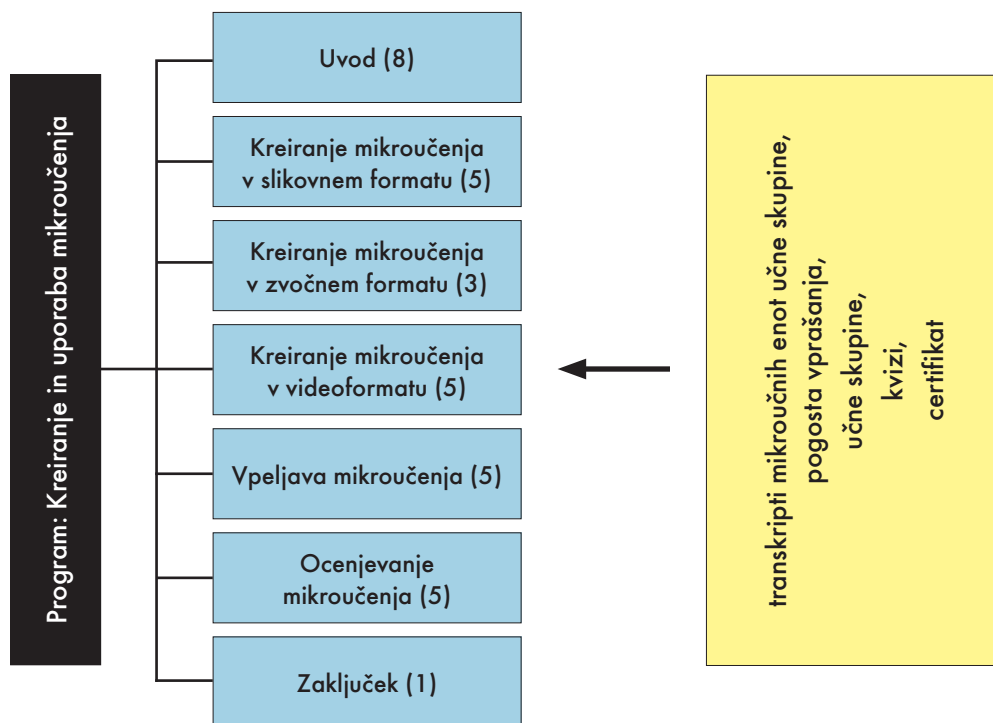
Program: Kreiranje in uporaba mikroučenja

Uvod (8)

Kreiranje mikroučenja v slikovnem formatu (5)

Kreiranje mikroučenja v zvočnem formatu (3)

Kreiranje mikroučenja v videoformatu (5)

Vpeljava mikroučenja (5)

Ocenjevanje mikroučenja (5)

Zaključek (1)

transkripti mikroučnih enot učne skupine,
pogosta vprašanja,
učne skupine,
kvizi,
certifikat